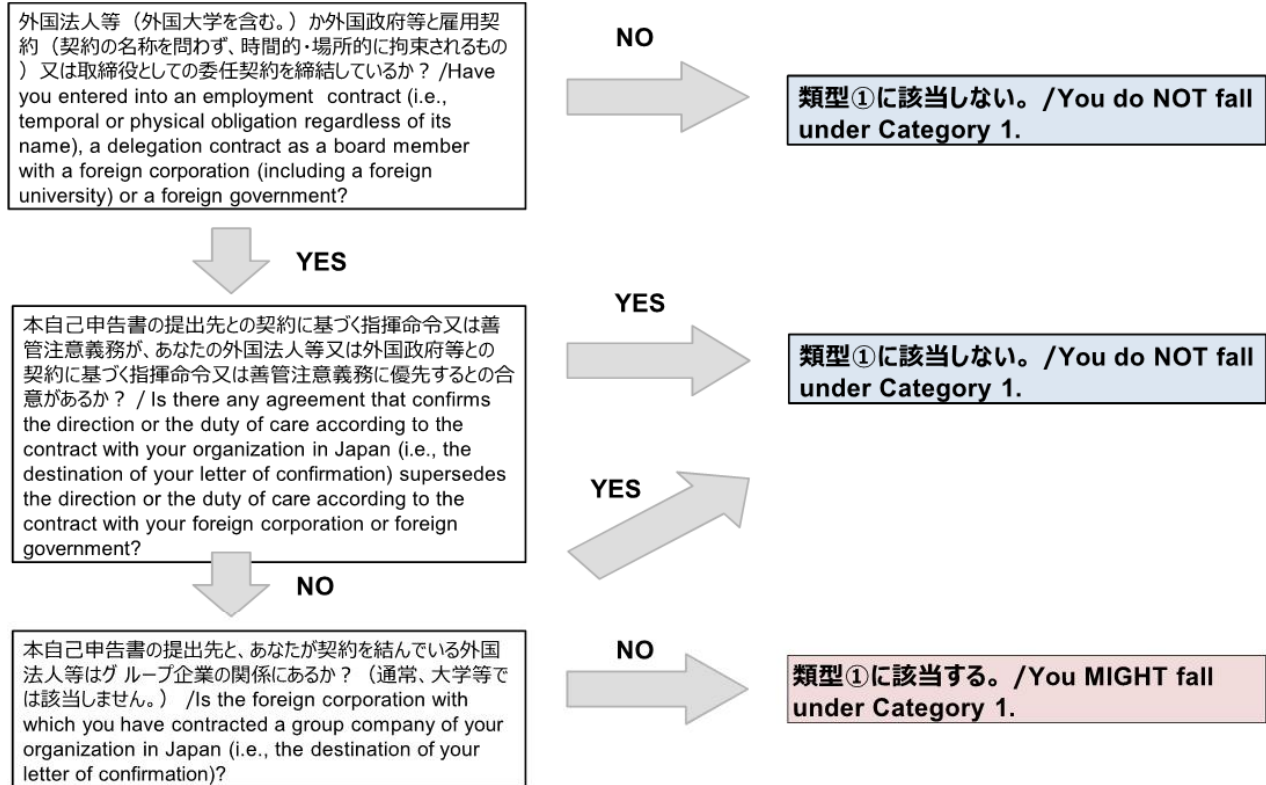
外国法人等（外国大学を含む。）か外国政府等と雇用契約（契約の名称を問わず、時間的・場所的に拘束されるもの）又は取締役としての委任契約を締結しているか？ /Have you entered into an employment contract (i.e., temporal or physical obligation regardless of its name), a delegation contract as a board member with a foreign corporation (including a foreign university) or a foreign government?

NO

類型①に該当しない。/You do NOT fall under Category 1.

YES

本自己申告書の提出先との契約に基づく指揮命令又は善管注意義務が、あなたの外国法人等又は外国政府等との契約に基づく指揮命令又は善管注意義務に優先するとの合意があるか？ / Is there any agreement that confirms the direction or the duty of care according to the contract with your organization in Japan (i.e., the destination of your letter of confirmation) supersedes the direction or the duty of care according to the contract with your foreign corporation or foreign government?

YES

類型①に該当しない。/You do NOT fall under Category 1.

YES

NO

本自己申告書の提出先と、あなたが契約を結んでいる外国法人等はグ ループ企業の関係にあるか？（通常、大学等では該当しません。） /Is the foreign corporation with which you have contracted a group company of your organization in Japan (i.e., the destination of your letter of confirmation)?

NO

類型①に該当する。/You MIGHT fall under Category 1.